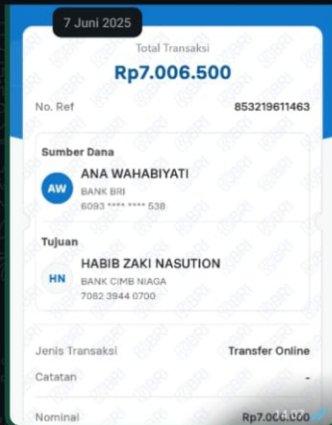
7 Juni 2025

Total Transaksi

Rp7.006.500

No. Ref 853219611463

Sumber Dana

AW ANA WAHABIYATI
BANK BRI
6093 **** **** 538

Tujuan

HN HABIB ZAKI NASUTION
BANK CIMB NIAGA
7082 3944 0700

Jenis Transaksi Transfer Online

Catatan -

Nominal Rp7.00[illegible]